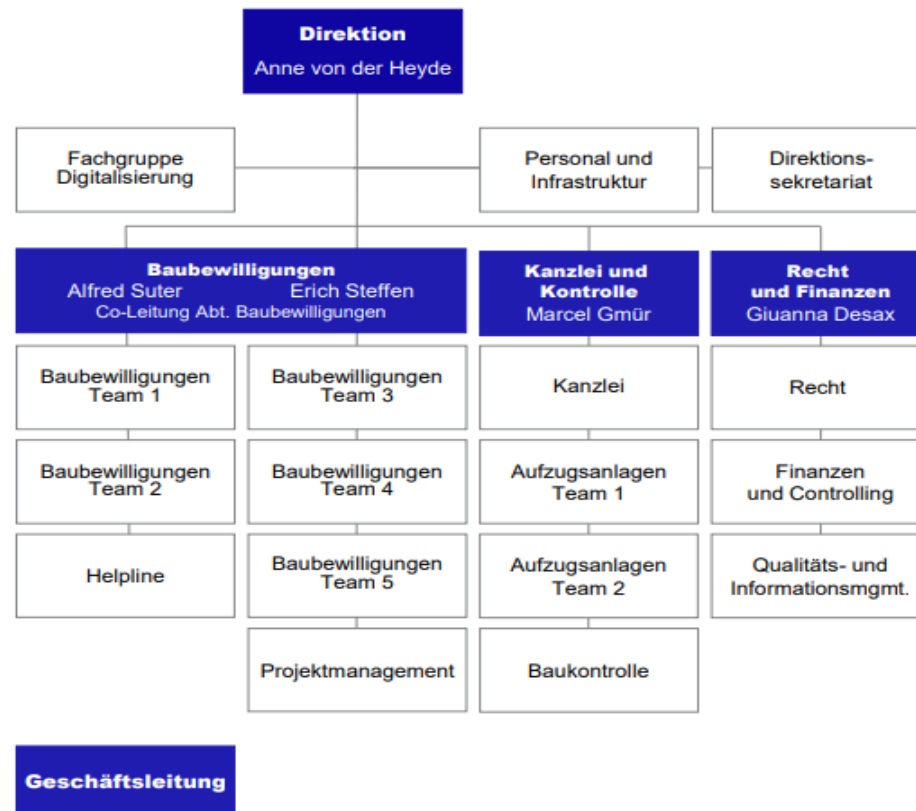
Direktion
Anne von der Heyde

Fachgruppe Digitalisierung

Personal und Infrastruktur

Direktionssekretariat

Baubewilligungen
Alfred Suter Erich Steffen
Co-Leitung Abt. Baubewilligungen

Kanzlei und Kontrolle
Marcel Gmür

Recht und Finanzen
Giuanna Desax

Baubewilligungen Team 1

Baubewilligungen Team 2

Helpline

Baubewilligungen Team 3

Baubewilligungen Team 4

Baubewilligungen Team 5

Projektmanagement

Kanzlei

Aufzugsanlagen Team 1

Aufzugsanlagen Team 2

Baukontrolle

Recht

Finanzen und Controlling

Qualitäts- und Informationsmgmt.

Geschäftsleitung